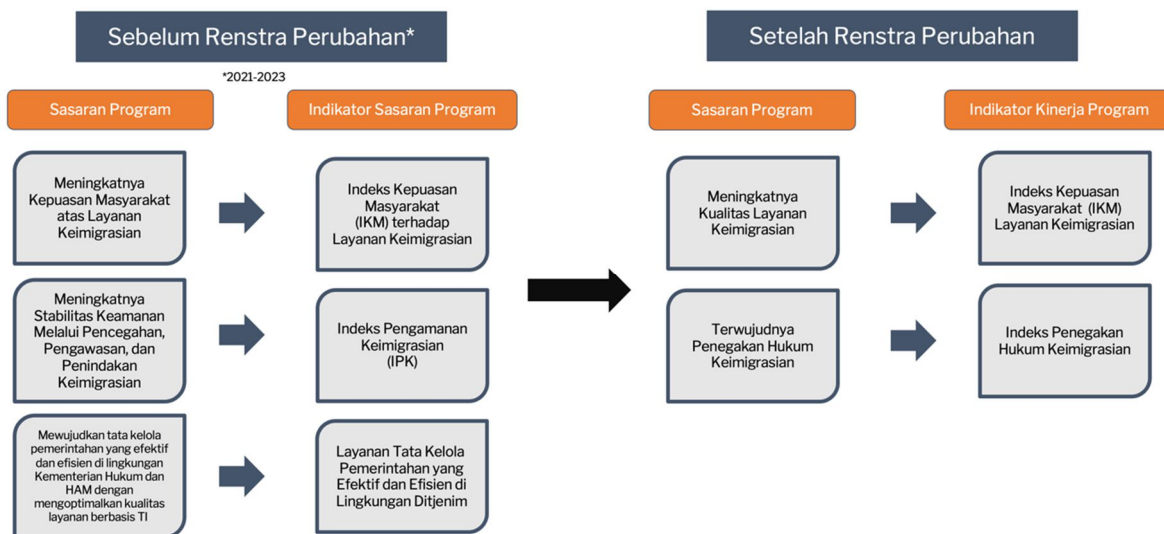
Sebelum Renstra Perubahan*

*2021-2023

Sasaran Program

Indikator Sasaran Program

Meningkatnya Kepuasan Masyarakat atas Layanan Keimigrasian

Indeks Kepuasan Masyarakat (IKM) terhadap Layanan Keimigrasian

Meningkatnya Stabilitas Keamanan Melalui Pencegahan, Pengawasan, dan Penindakan Keimigrasian

Indeks Pengamanan Keimigrasian (IPK)

Mewujudkan tata kelola pemerintahan yang efektif dan efisien di lingkungan Kementerian Hukum dan HAM dengan mengoptimalkan kualitas layanan berbasis TI

Layanan Tata Kelola Pemerintahan yang Efektif dan Efisien di Lingkungan Ditjenim

Setelah Renstra Perubahan

Sasaran Program

Indikator Kinerja Program

Meningkatnya Kualitas Layanan Keimigrasian

Indeks Kepuasan Masyarakat (IKM) Layanan Keimigrasian

Terwujudnya Penegakan Hukum Keimigrasian

Indeks Penegakan Hukum Keimigrasian